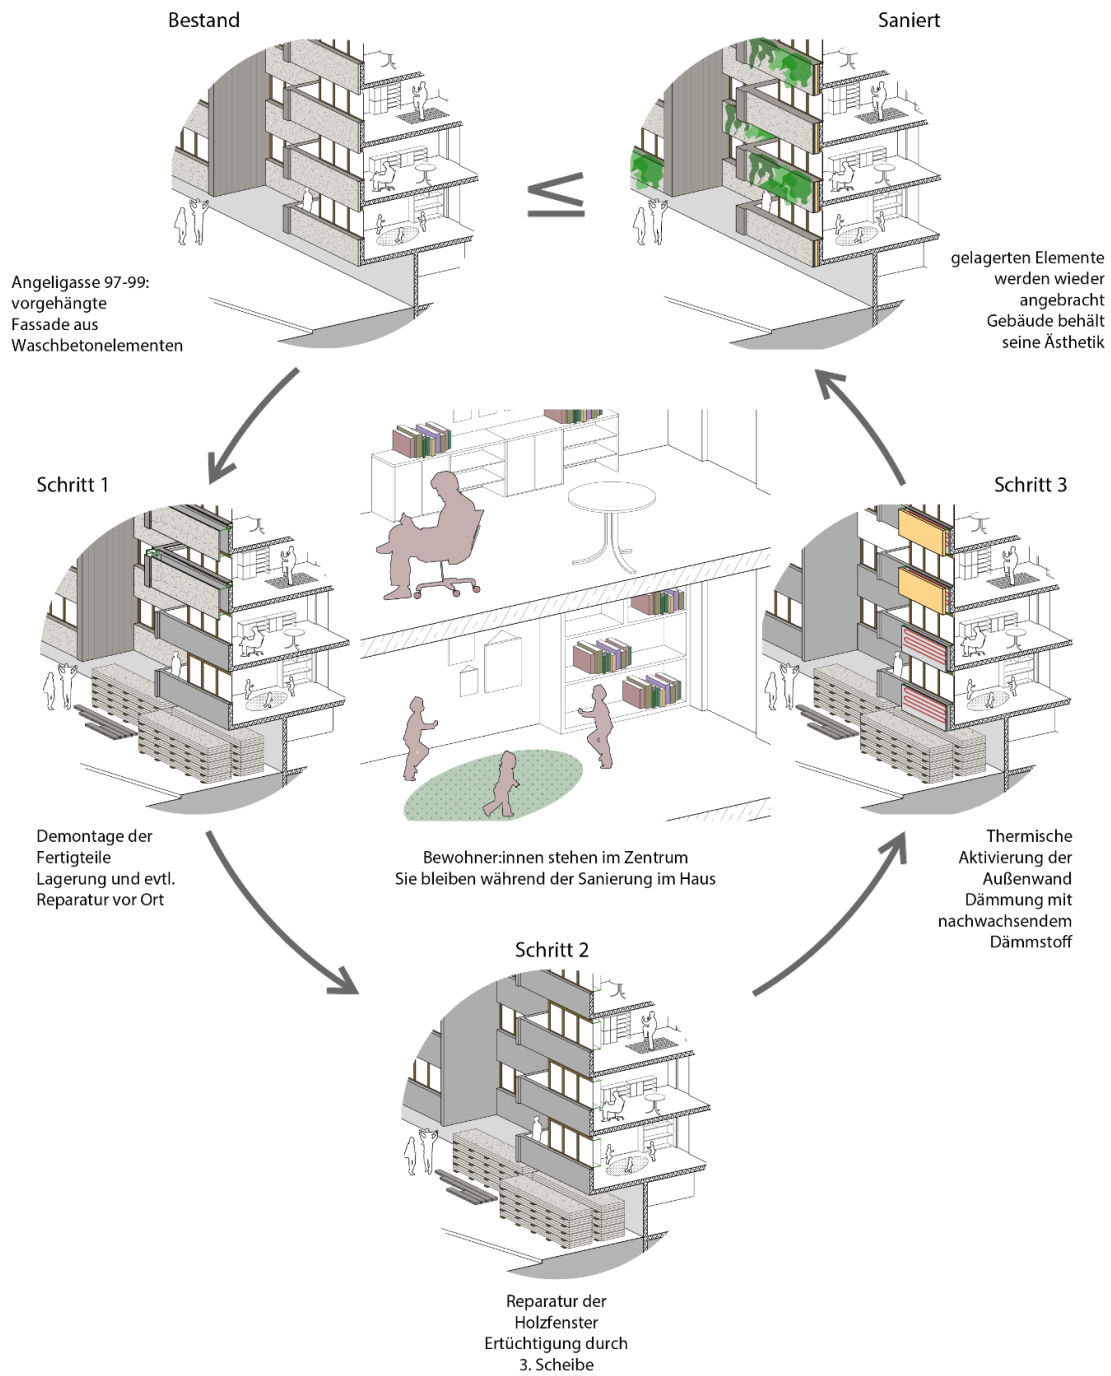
Bestand

Saniert

$\leq$

Angeligasse 97-99:
vorgehängte
Fassade aus
Waschbetonelementen

gelagerten Elemente
werden wieder
angebracht
Gebäude behält
seine Ästhetik

Schritt 1

Schritt 3

Demontage der
Fertigteile
Lagerung und evtl.
Reparatur vor Ort

Bewohner:innen stehen im Zentrum
Sie bleiben während der Sanierung im Haus

Thermische
Aktivierung der
Außenwand
Dämmung mit
nachwachsendem
Dämmstoff

Schritt 2

Reparatur der
Holzfenster
Ertüchtigung durch
3. Scheibe